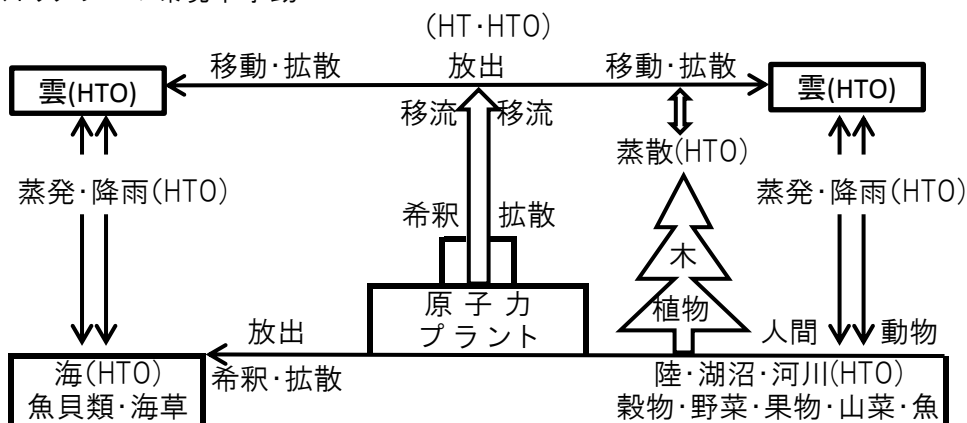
(HT·HTO)

雲(HTO)

移動·拡散

放出

移動·拡散

雲(HTO)

移流

移流

蒸散(HTO)

蒸発·降雨(HTO)

蒸発·降雨(HTO)

希釈

拡散

木

植物

原子力 プラント

放出

人間

動物

希釈·拡散

海(HTO) 魚貝類·海草

陸·湖沼·河川(HTO) 穀物·野菜·果物·山菜·魚